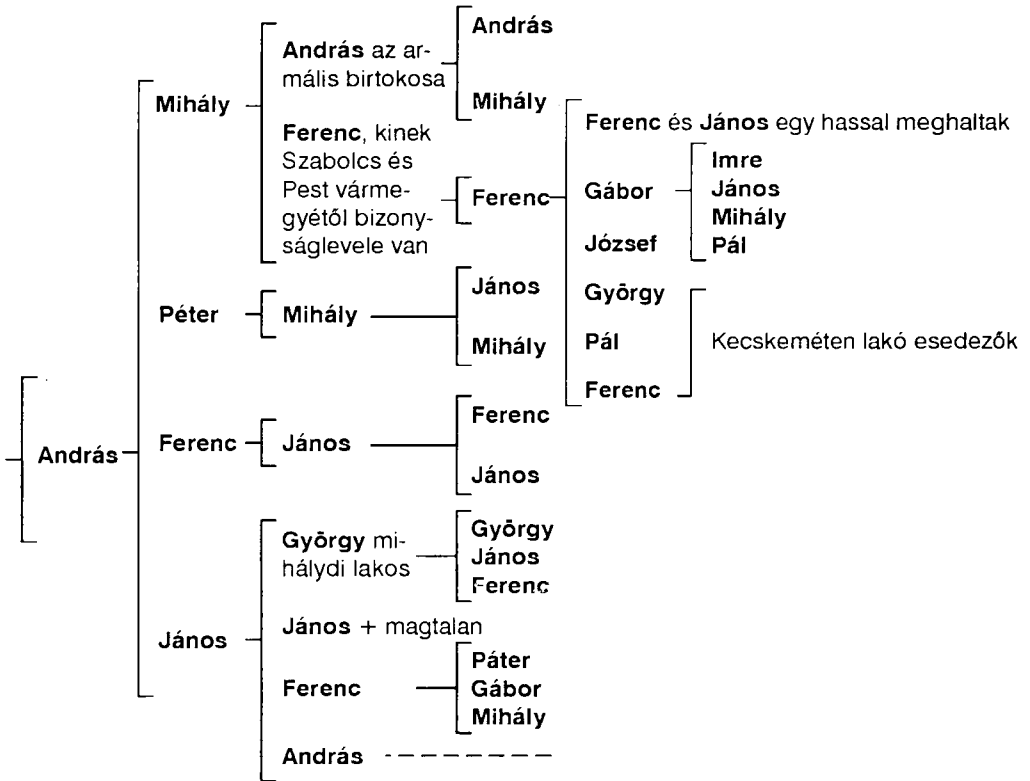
András

Mihály

András az armális birtokosa

András

Mihály

Ferenc, kinek Szabolcs és Pest vármegyétől bizonyságlevele van

Ferenc

Ferenc és János egy hassal meghaltak

Gábor

Imre
János
Mihály
Pál

József

György

Pál

Ferenc

Kecskeméten lakó esedezők

Péter

Mihály

János

Mihály

Ferenc

János

Ferenc

János

János

György mihálydi lakos

György
János
Ferenc

János + magtalan

Ferenc

Páter
Gábor
Mihály

András - - - - - - -